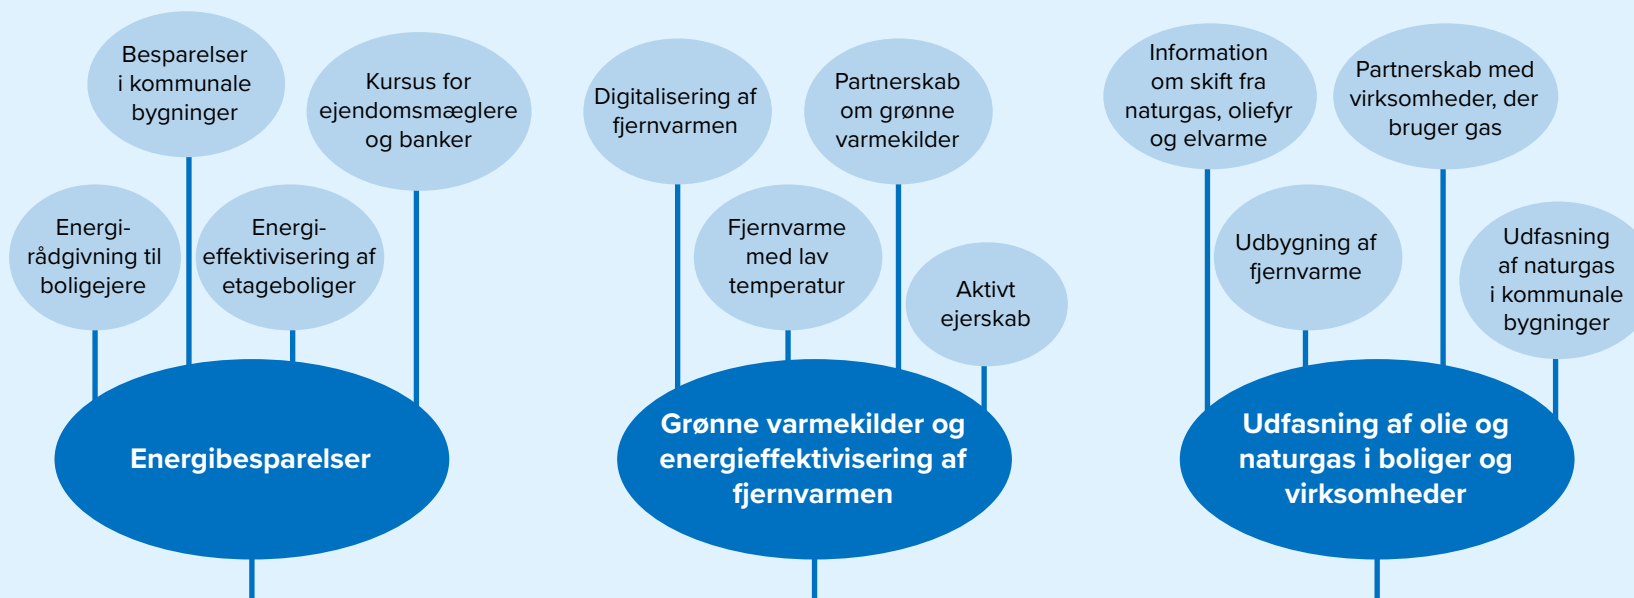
Besparelser i kommunale bygninger

Kursus for ejendomsmæglere og banker

Energi-rådgivning til boligejere

Energi-effektivisering af etageboliger

Energibesparelser

Digitalisering af fjernvarmen

Partnerskab om grønne varmekilder

Fjernvarme med lav temperatur

Aktivt ejerskab

Grønne varmekilder og energieffektivisering af fjernvarmen

Information om skift fra naturgas, oliefyr og elvarme

Partnerskab med virksomheder, der bruger gas

Udbygning af fjernvarme

Udfasning af naturgas i kommunale bygninger

Udfasning af olie og naturgas i boliger og virksomheder